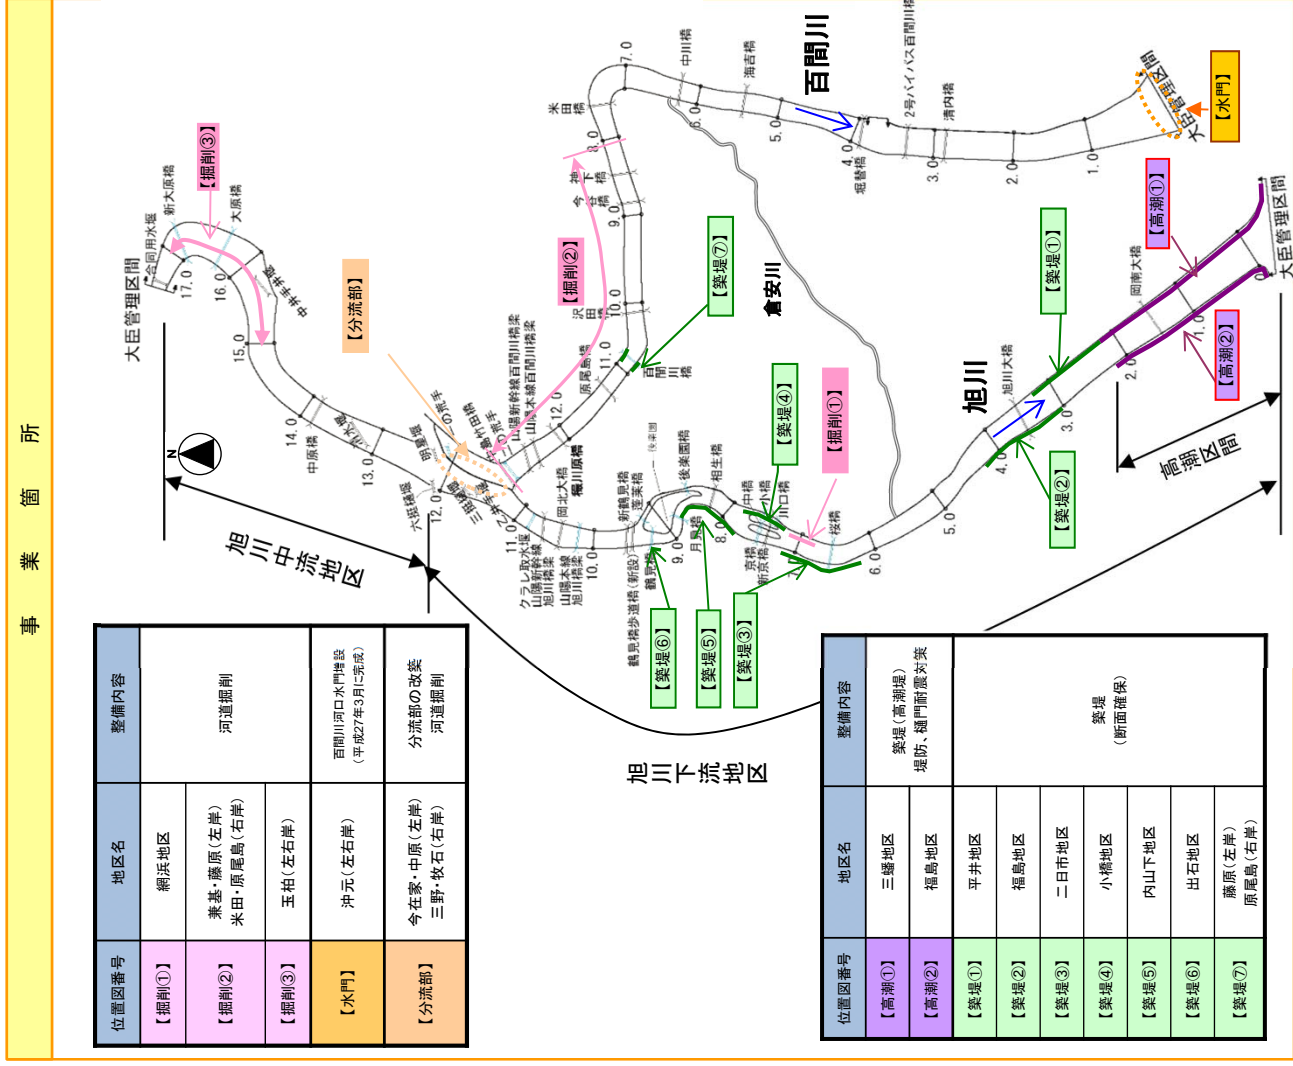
事業箇所

旭川中流地区

| 位置図番号 | 地区名 | 整備内容 |
|---|---|---|
| 【掘削①】 | 網浜地区 | 河道掘削 |
| 【掘削②】 | 兼基・藤原(左岸) 米田・原尾島(右岸) | |
| 【掘削③】 | 玉柏(左右岸) | |
| 【水門】 | 沖元(左右岸) | 百間川河口水門増設(平成27年3月に完成) |
| 【分流部】 | 今在家・中原(左岸) 三野・牧石(右岸) | 分流部の改築 河道掘削 |

旭川下流地区

| 位置図番号 | 地区名 | 整備内容 |
|---|---|---|
| 【高潮①】 | 三蟠地区 | 築堤(高潮堤) 堤防、樋門耐震対策 |
| 【高潮②】 | 福島地区 | |
| 【築堤①】 | 平井地区 | 築堤(断面確保) |
| 【築堤②】 | 福島地区 | |
| 【築堤③】 | 二日市地区 | |
| 【築堤④】 | 小橋地区 | |
| 【築堤⑤】 | 内山下地区 | |
| 【築堤⑥】 | 出石地区 | |
| 【築堤⑦】 | 藤原(左岸) 原尾島(右岸) | |

大臣管理区間
合同用水堰
新大原橋
大原橋
【掘削③】
中井手
玉柏井手
17.0
16.0
15.0
14.0
13.0
12.0
11.0
10.0
9.0
8.0
7.0
6.0
5.0
4.0
3.0
2.0
1.0
中原橋
大岩堰
明星堰
六挺樋堰
【分流部】
一の荒手
二の荒手
三の荒手
山陽新幹線百間川橋梁
山陽本線百間川橋梁
竹田橋
乙井手堰
三野浄水場
クラレ取水堰
山陽新幹線旭川橋梁
山陽本線旭川橋梁
岡北大橋
鶴見橋歩道橋(新設)
鶴見橋
蓬莱橋
新鶴見橋
後楽園橋
相生橋
月見橋
中橋
小橋
京橋
新京橋
桜橋
川口橋
【築堤⑥】
【築堤⑤】
【築堤③】
【築堤④】
【掘削①】
【築堤⑦】
【掘削②】
原尾島橋
百間川橋
沢田橋
今谷橋
米田橋
中川橋
海吉橋
堀替橋
2号バイパス百間川橋
清内橋
百間川
倉安川
【水門】
大臣管理区間
旭川
旭川大橋
岡南大橋
【築堤①】
【築堤②】
【高潮①】
【高潮②】
高潮区間
N